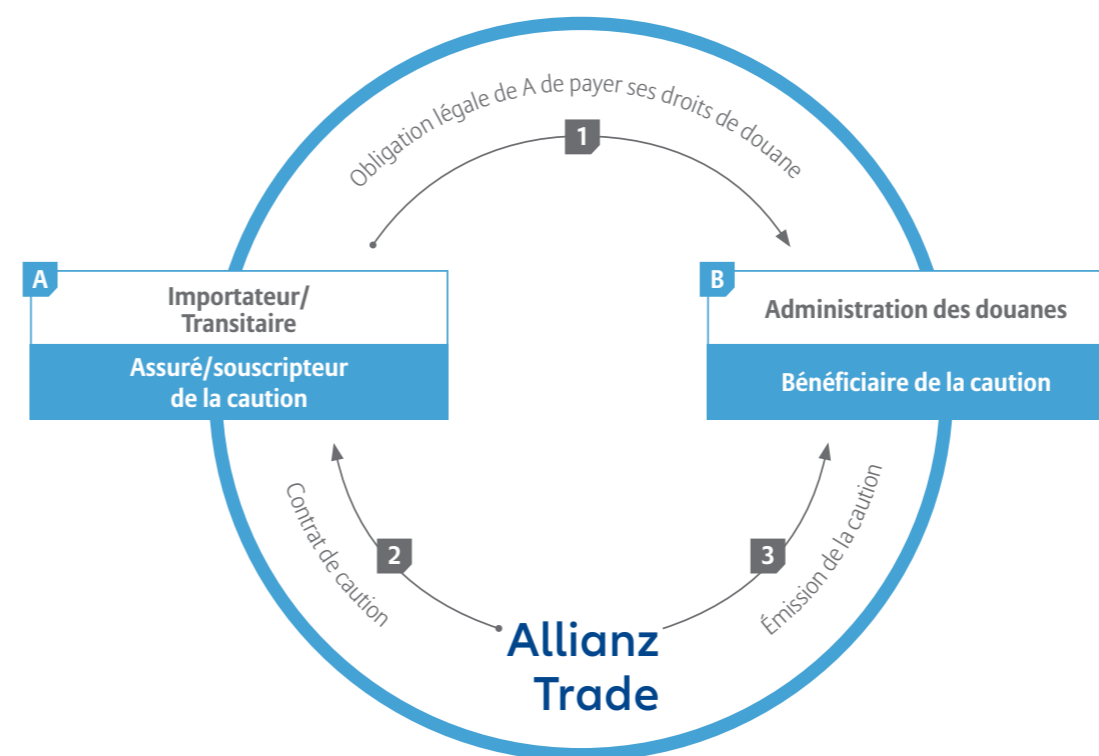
Obligation légale de A de payer ses droits de douane

1

A

Importateur/
Transitaire

Assuré/souscripteur
de la caution

B

Administration des douanes

Bénéficiaire de la caution

Contrat de caution

2

3

Émission de la caution

Allianz
Trade